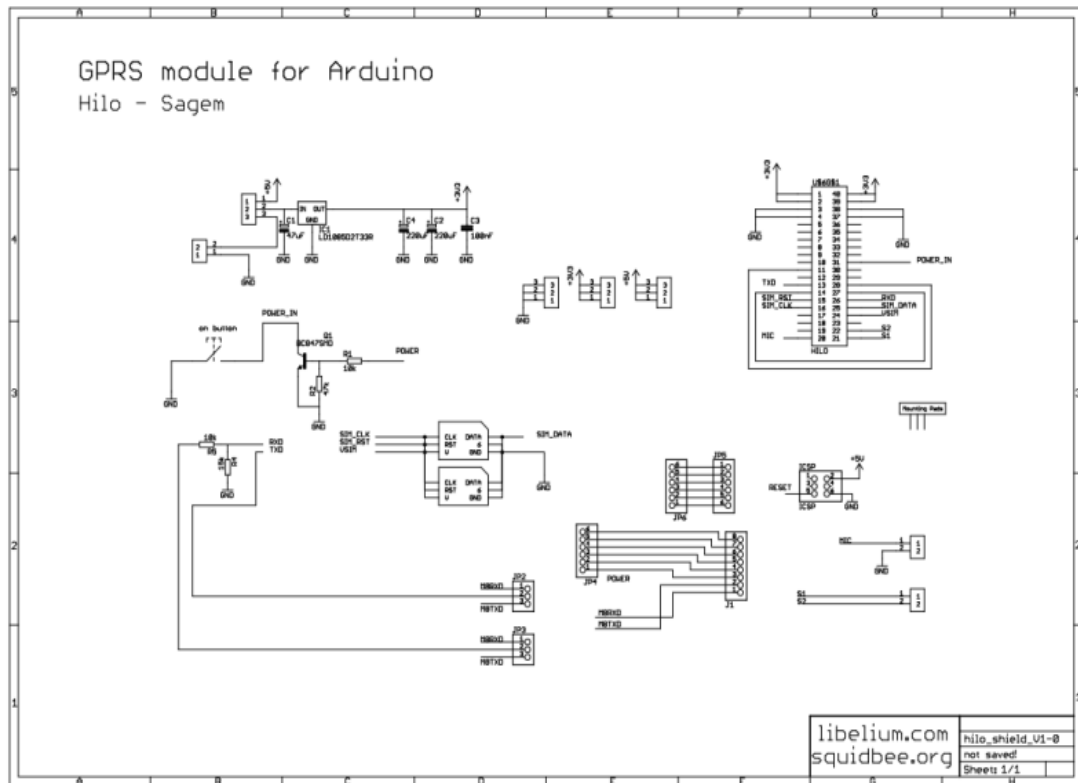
A B C D E F G H

5 4 3 2 1

GPRS module for Arduino
Hilo - Sagem

+5V
IN OUT
GND
IC1
LD1085D2T33R
C1
47uF
GND GND
+3V3
C4 220uF
C2 220uF
C3 100nF
GND GND GND

+3V3
+5V
GND

+3V3 +3V3
U$4001
GND GND
POWER_IN
TXD
SIM_RST
SIM_CLK
RXD
SIM_DATA
VSIM
MIC
S2
S1
HILO

on button
POWER_IN
Q1
BC847SMD
R1
10k
POWER
GND
GND

Mounting Pads

10k
R5
RXD
TXD
GND
SIM_CLK
SIM_RST
VSIM
CLK DATA
RST
V GND
CLK DATA
RST
V GND
SIM_DATA
GND

JP5
JP6
RESET
ICSP
ICSP
+5V

JP4
POWER
J1
MIC
GND

JP2
MBRXD
MBTXD
MBRXD
MBTXD
S1
S2
JP3
MBRXD
MBTXD

libelium.com
squidbee.org
hilo_shield_V1-0
not saved!
Sheet: 1/1